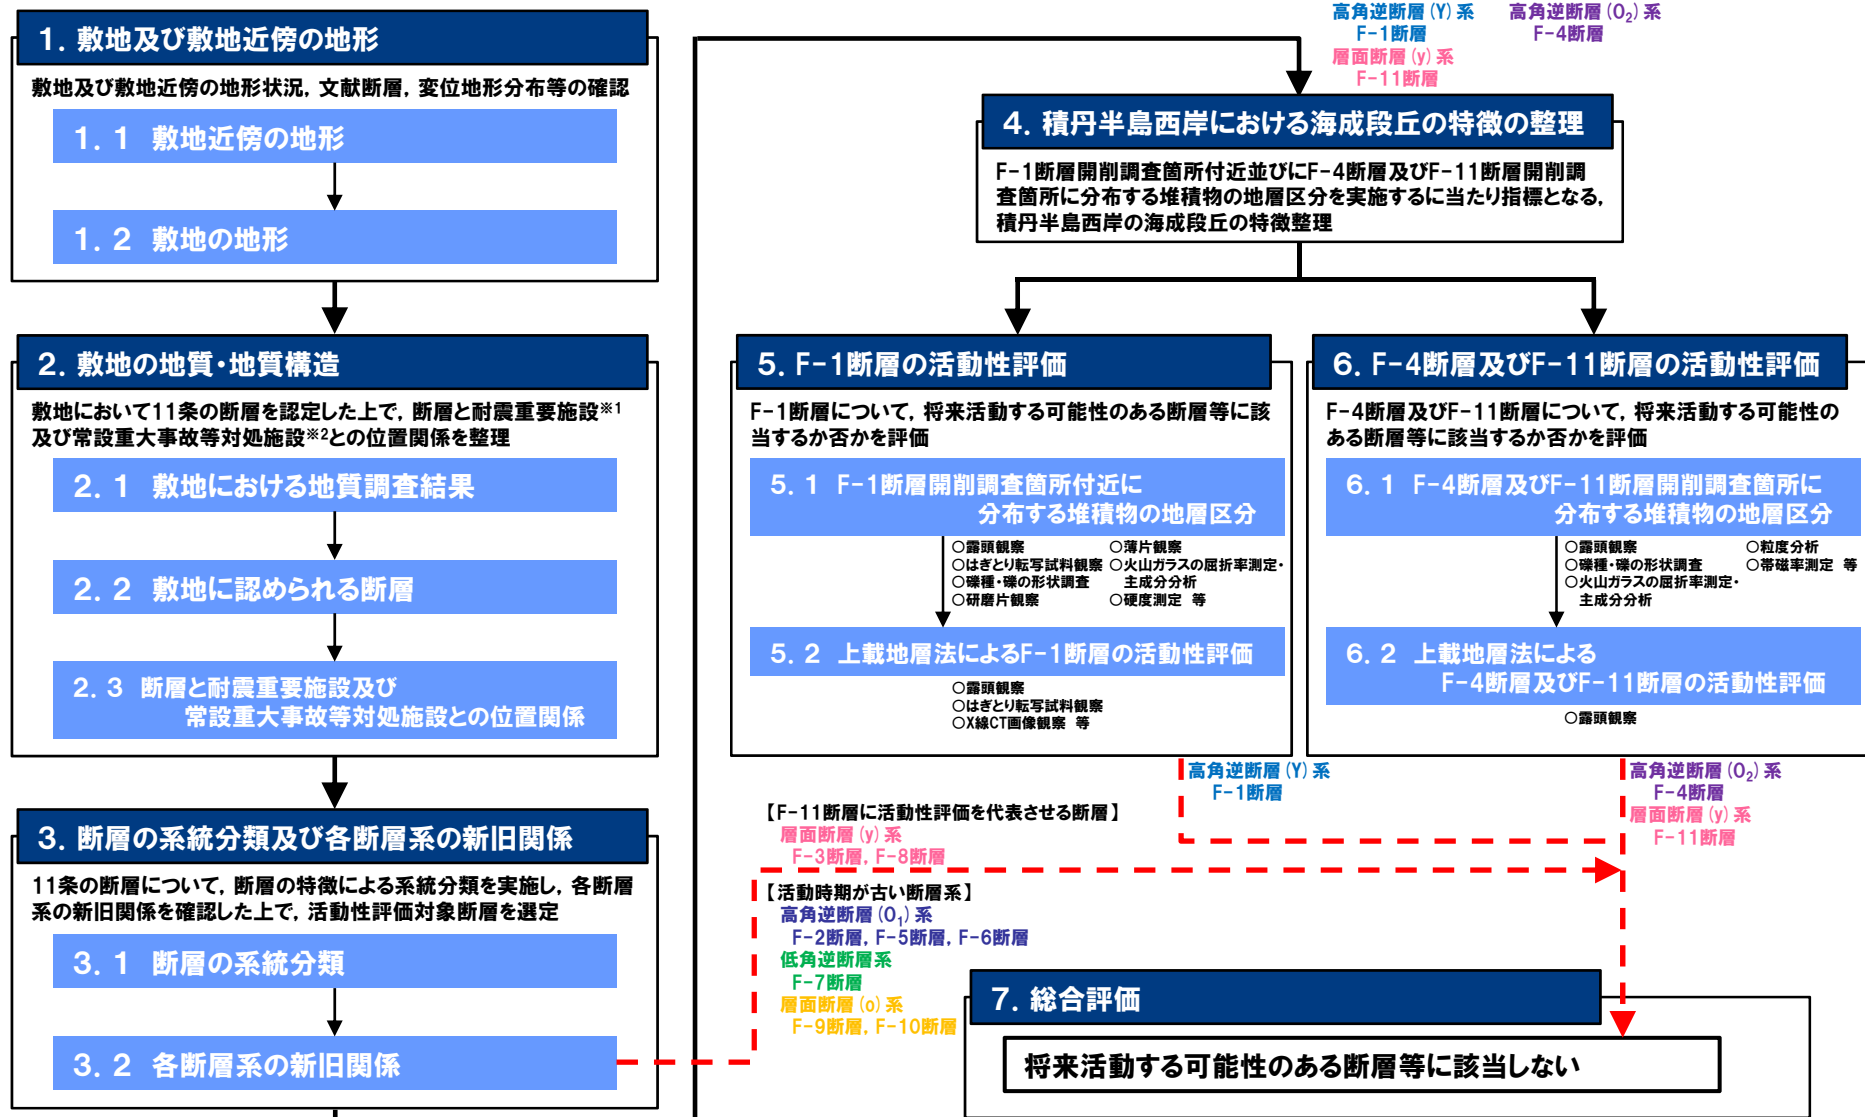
1. 敷地及び敷地近傍の地形

敷地及び敷地近傍の地形状況，文献断層，変位地形分布等の確認

1. 1　敷地近傍の地形

1. 2　敷地の地形

2. 敷地の地質・地質構造

敷地において11条の断層を認定した上で，断層と耐震重要施設※1及び常設重大事故等対処施設※2との位置関係を整理

2. 1　敷地における地質調査結果

2. 2　敷地に認められる断層

2. 3　断層と耐震重要施設及び常設重大事故等対処施設との位置関係

3. 断層の系統分類及び各断層系の新旧関係

11条の断層について，断層の特徴による系統分類を実施し，各断層系の新旧関係を確認した上で，活動性評価対象断層を選定

3. 1　断層の系統分類

3. 2　各断層系の新旧関係

高角逆断層 (Y) 系
F-1断層
層面断層 (y) 系
F-11断層

高角逆断層 $(O_2)$ 系
F-4断層

4. 積丹半島西岸における海成段丘の特徴の整理

F-1断層開削調査箇所付近並びにF-4断層及びF-11断層開削調査箇所に分布する堆積物の地層区分を実施するに当たり指標となる，積丹半島西岸の海成段丘の特徴整理

5. F-1断層の活動性評価

F-1断層について，将来活動する可能性のある断層等に該当するか否かを評価

5. 1　F-1断層開削調査箇所付近に分布する堆積物の地層区分

○露頭観察
○はぎとり転写試料観察
○礫種・礫の形状調査
○研磨片観察
○薄片観察
○火山ガラスの屈折率測定・主成分分析
○硬度測定　等

5. 2　上載地層法によるF-1断層の活動性評価

○露頭観察
○はぎとり転写試料観察
○X線CT画像観察　等

6. F-4断層及びF-11断層の活動性評価

F-4断層及びF-11断層について，将来活動する可能性のある断層等に該当するか否かを評価

6. 1　F-4断層及びF-11断層開削調査箇所に分布する堆積物の地層区分

○露頭観察
○礫種・礫の形状調査
○火山ガラスの屈折率測定・主成分分析
○粒度分析
○帯磁率測定　等

6. 2　上載地層法によるF-4断層及びF-11断層の活動性評価

○露頭観察

高角逆断層 (Y) 系
F-1断層

高角逆断層 $(O_2)$ 系
F-4断層
層面断層 (y) 系
F-11断層

【F-11断層に活動性評価を代表させる断層】
層面断層 (y) 系
F-3断層，F-8断層

【活動時期が古い断層系】
高角逆断層 $(O_1)$ 系
F-2断層，F-5断層，F-6断層
低角逆断層系
F-7断層
層面断層 (o) 系
F-9断層，F-10断層

7. 総合評価

将来活動する可能性のある断層等に該当しない